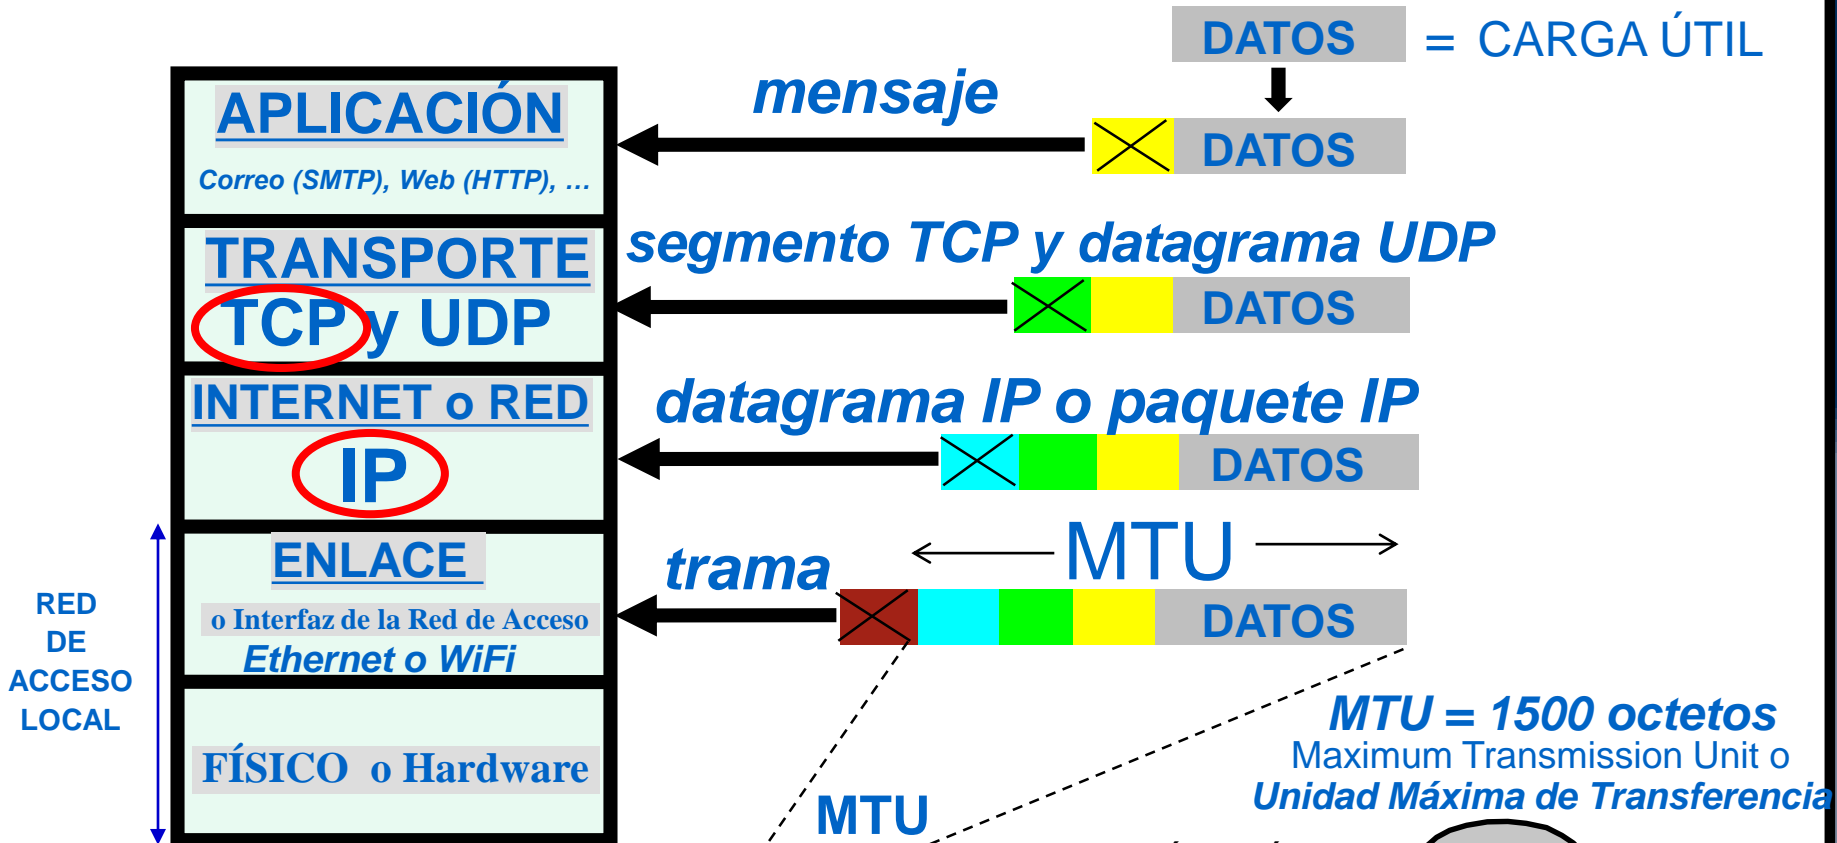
DATOS = CARGA ÚTIL

mensaje

DATOS

APLICACIÓN

Correo (SMTP), Web (HTTP), ...

TRANSPORTE

TCP y UDP

segmento TCP y datagrama UDP

DATOS

INTERNET o RED

IP

datagrama IP o paquete IP

DATOS

ENLACE

o Interfaz de la Red de Acceso

Ethernet o WiFi

trama

MTU

DATOS

RED DE ACCESO LOCAL

FÍSICO o Hardware

MTU = 1500 octetos

Maximum Transmission Unit o

Unidad Máxima de Transferencia

MTU